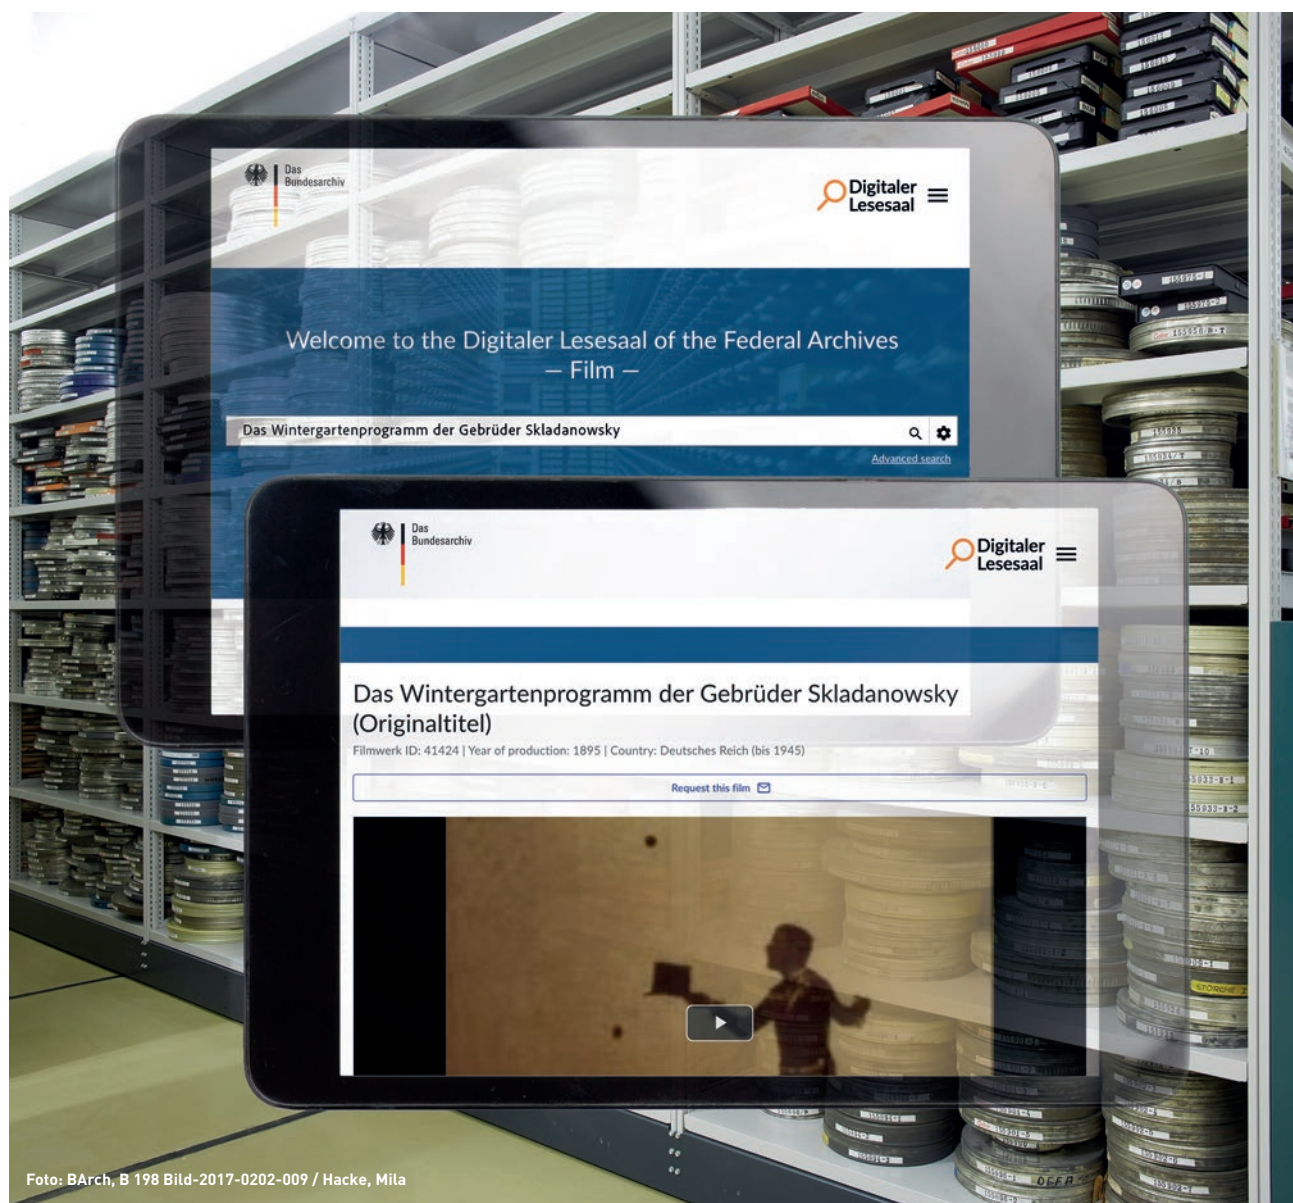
Das Bundesarchiv

Digitaler Lesesaal

Welcome to the Digitaler Lesesaal of the Federal Archives — Film —

Das Wintergartenprogramm der Gebrüder Skladanowsky

Advanced search

Das Bundesarchiv

Digitaler Lesesaal

Das Wintergartenprogramm der Gebrüder Skladanowsky (Originaltitel)

Filmwerk ID: 41424 | Year of production: 1895 | Country: Deutsches Reich (bis 1945)

Request this film

Foto: BArch, B 198 Bild-2017-0202-009 / Hacke, Mila